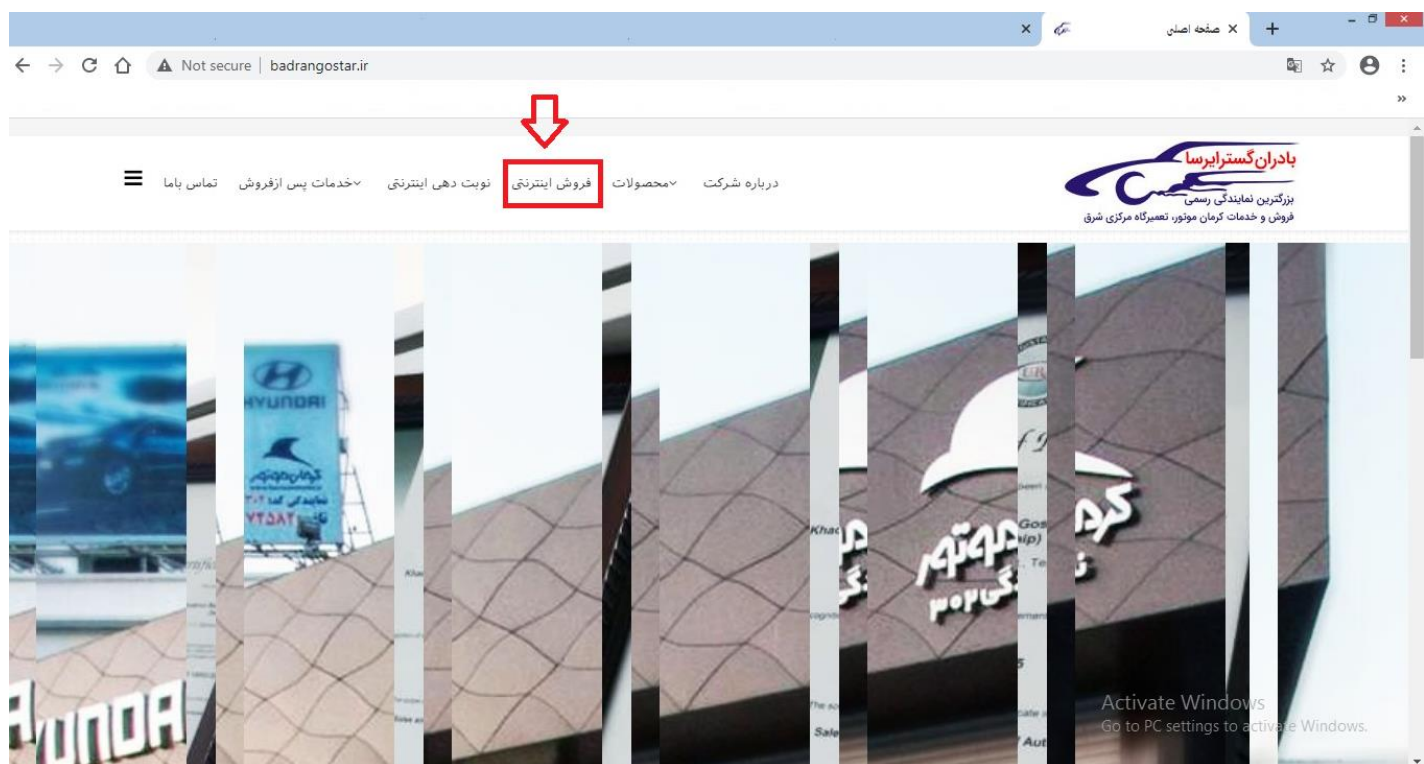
صفحه اصلی ×
Not secure | badrangostar.ir

بادران گسترایرسا
بزرگترین نمایندگی رسمی
فروش و خدمات کرمان موتور، تعمیرگاه مرکزی شرق

درباره شرکت
محصولات
فروش اینترنتی
نوبت دهی اینترنتی
خدمات پس ازفروش
تماس باما

HYUNDAI
کرمان موتور
نمایندگی کد ۳۰۲
HYUNDAI
کرمان موتور
نمایندگی ۳۰۲

Activate Windows
Go to PC settings to activate Windows.